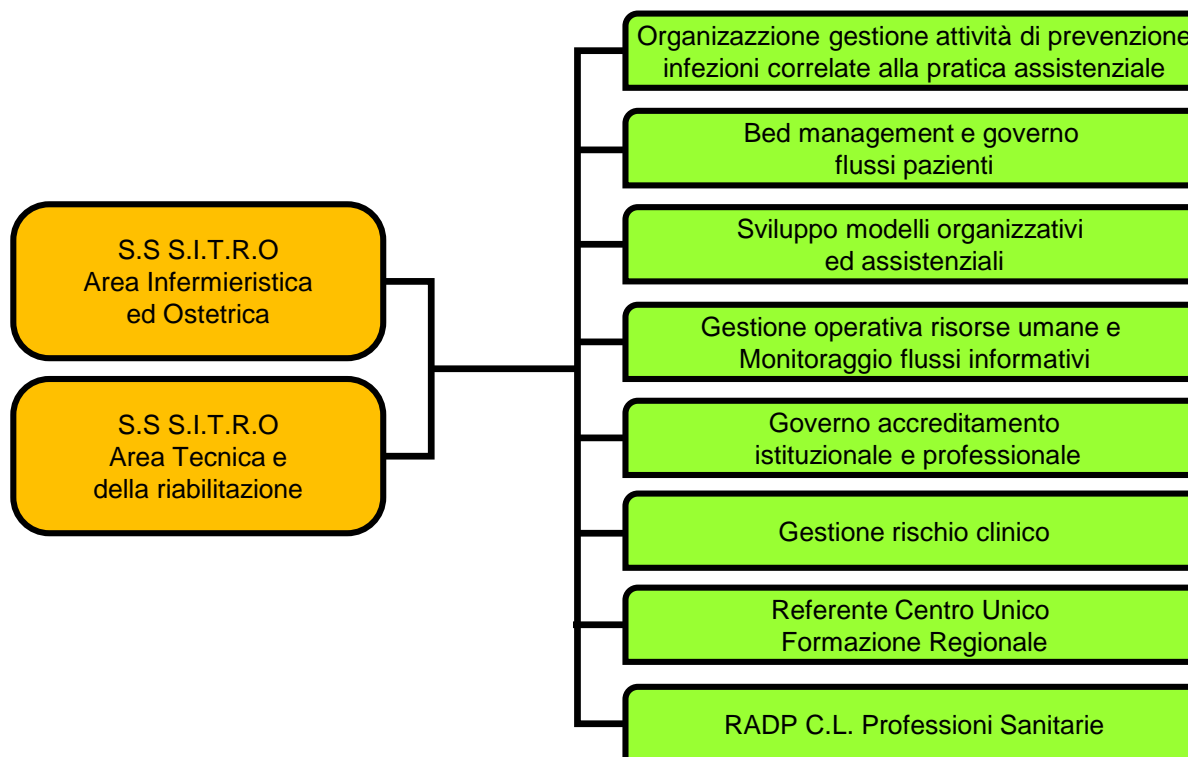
S.S S.I.T.R.O
Area Infermieristica
ed Ostetrica

S.S S.I.T.R.O
Area Tecnica e
della riabilitazione

Organizazzione gestione attività di prevenzione
infezioni correlate alla pratica assistenziale

Bed management e governo
flussi pazienti

Sviluppo modelli organizzativi
ed assistenziali

Gestione operativa risorse umane e
Monitoraggio flussi informativi

Governo accreditamento
istituzionale e professionale

Gestione rischio clinico

Referente Centro Unico
Formazione Regionale

RADP C.L. Professioni Sanitarie